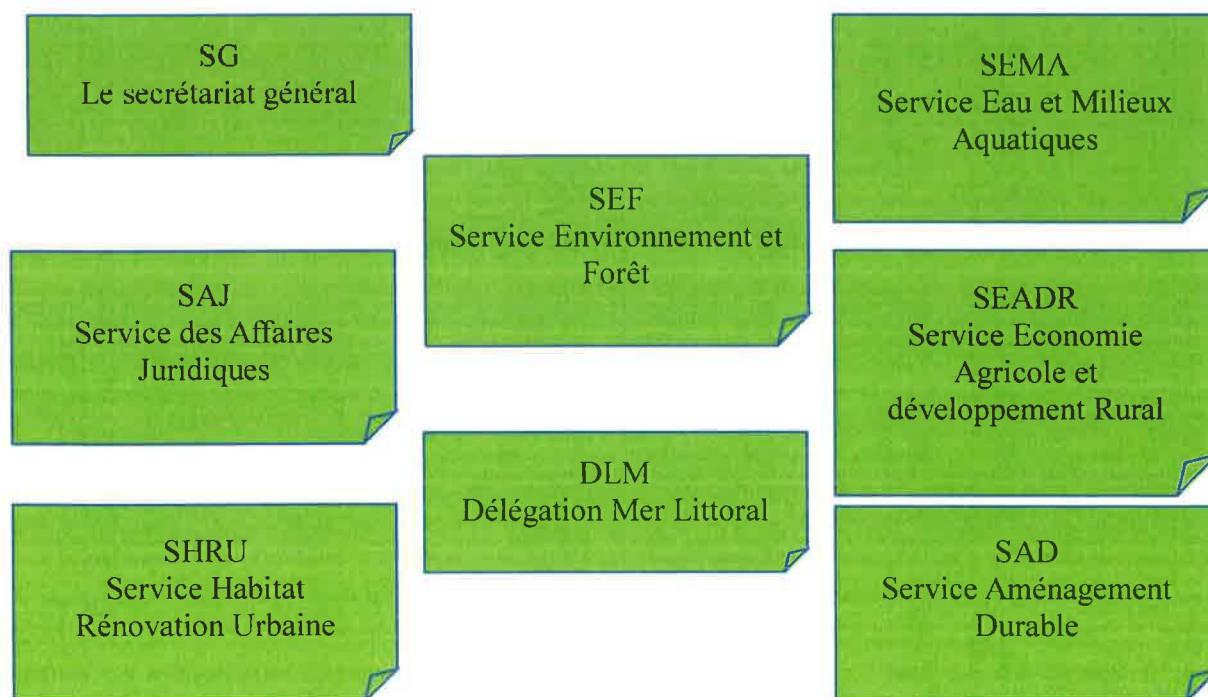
SG
Le secrétariat général

SAJ
Service des Affaires Juridiques

SHRU
Service Habitat Rénovation Urbaine

SEF
Service Environnement et Forêt

DLM
Délégation Mer Littoral

SEMA
Service Eau et Milieux Aquatiques

SEADR
Service Economie Agricole et développement Rural

SAD
Service Aménagement Durable